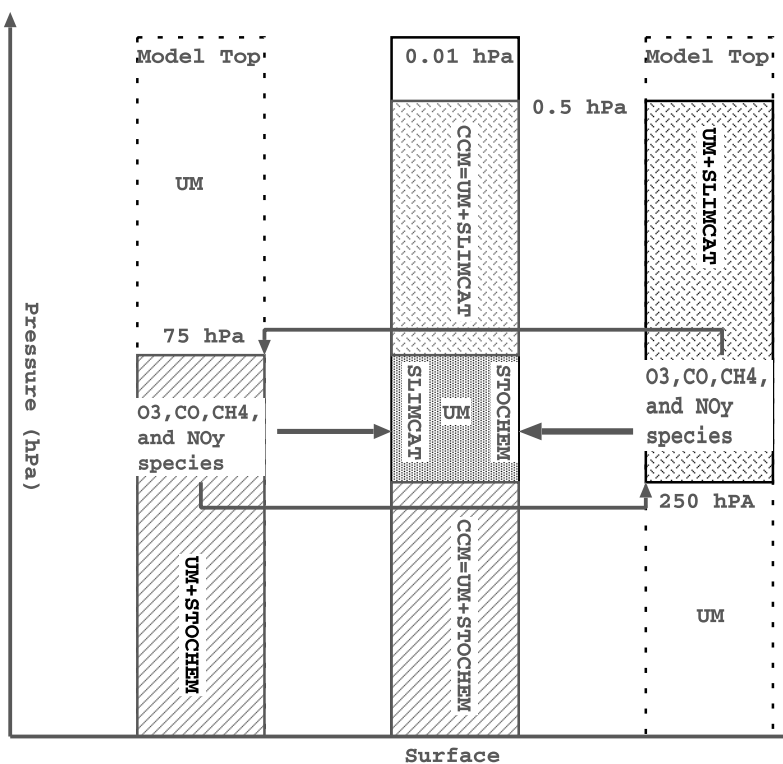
Pressure (hPa)

Model Top

UM

75 hPa

O3,CO,CH4, and NOy species

UM+STOCHEM

0.01 hPa

0.5 hPa

CCM=UM+SLIMCAT

SLIMCAT

UM

STOCHEM

CCM=UM+STOCHEM

Model Top

UM+SLIMCAT

O3,CO,CH4, and NOy species

250 hPA

UM

Surface